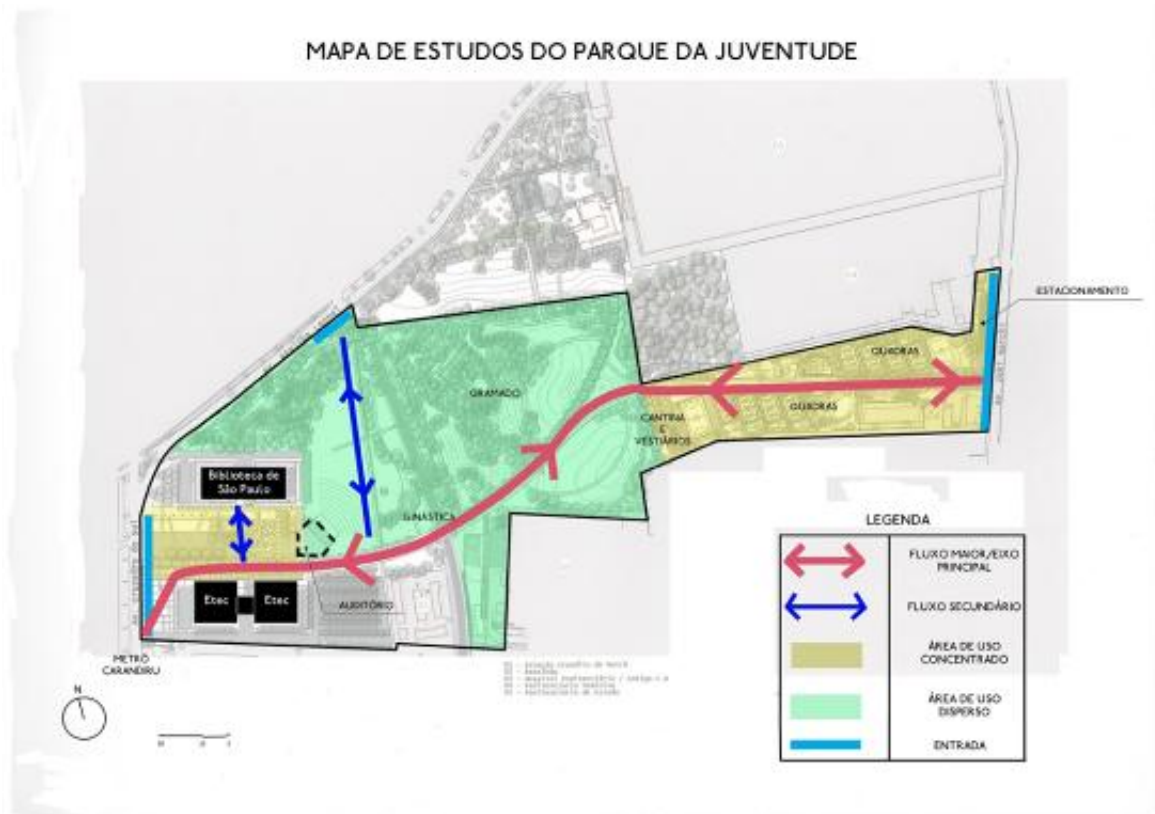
MAPA DE ESTUDOS DO PARQUE DA JUVENTUDE

ESTACIONAMENTO

QUADRAS

QUADRAS

CANTINA E VESTIÁRIOS

GRAMADO

GINÁSTICA

Biblioteca de São Paulo

Etec

Etec

AUDITÓRIO

METRÔ CARANDIRU

N

LEGENDA

| | |
|---|---|
| | FLUXO MAIOR/EIXO PRINCIPAL |
| | FLUXO SECUNDÁRIO |
| | ÁREA DE USO CONCENTRADO |
| | ÁREA DE USO DISPERSO |
| | ENTRADA |

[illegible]